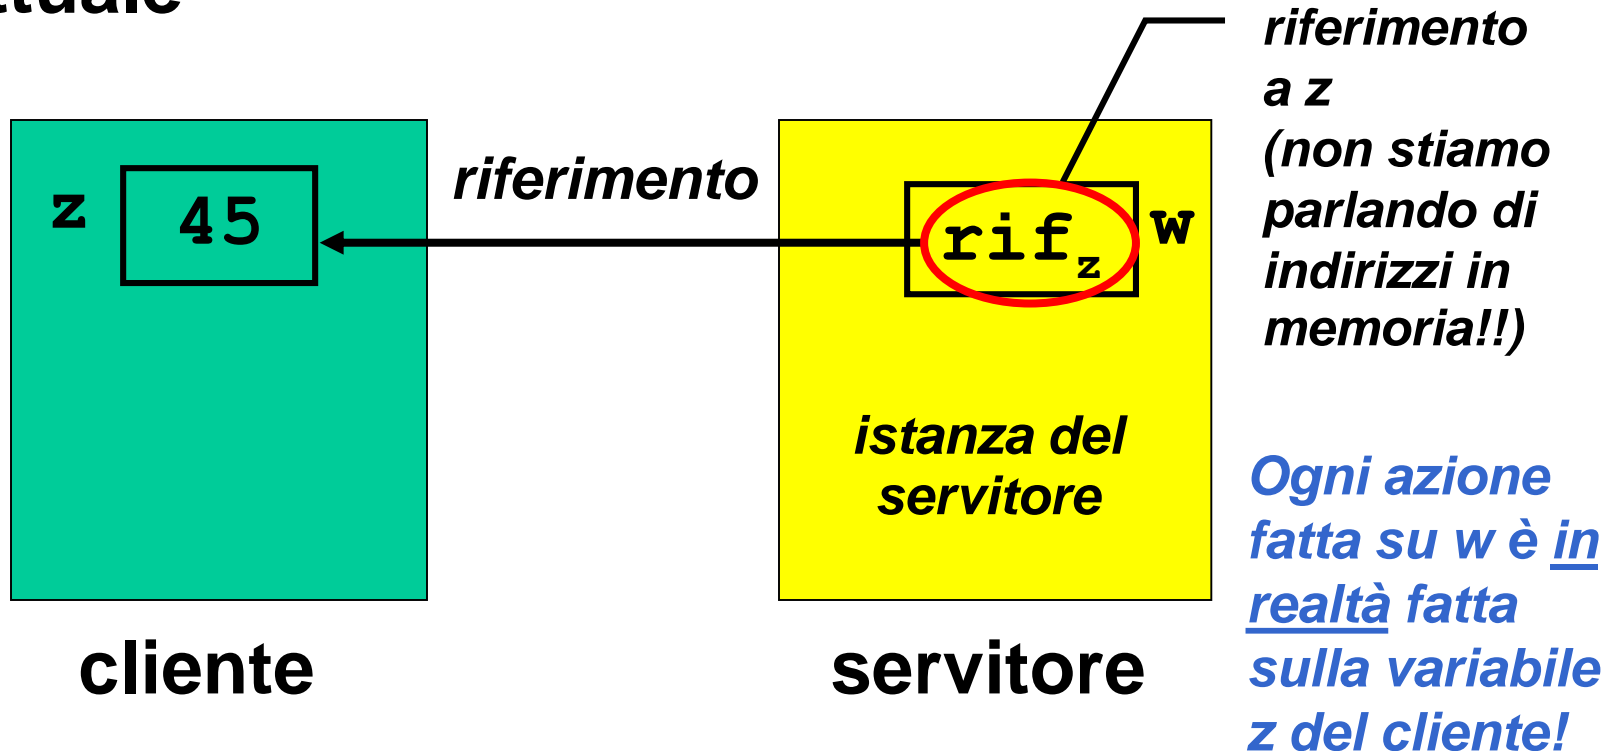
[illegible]tuale

z
45

riferimento

$rif_z$
w

riferimento a z (non stiamo parlando di indirizzi in memoria!!)

istanza del servitore

Ogni azione fatta su w è in realtà fatta sulla variabile z del cliente!

cliente

servitore